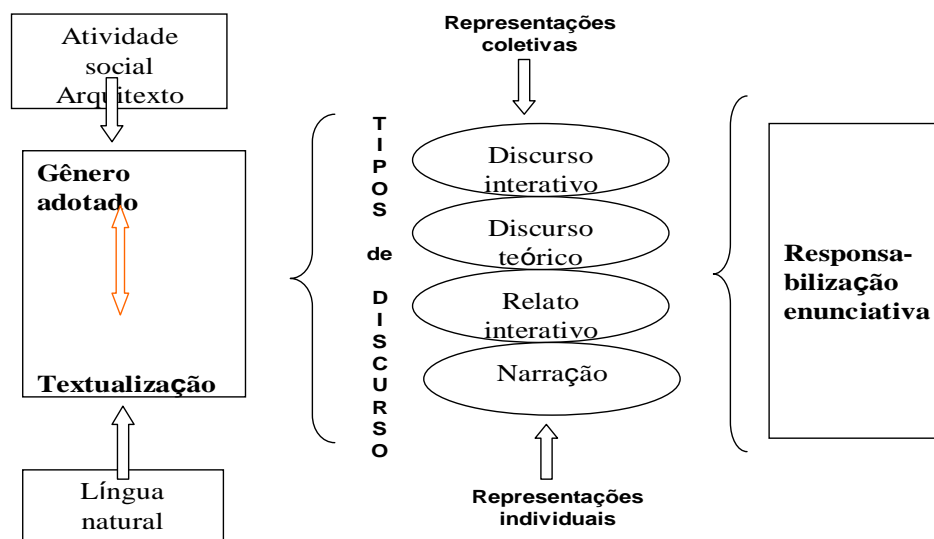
Atividade social Arquitexto

Gênero adotado

Textualização

Língua natural

Representações coletivas

T I P O S de D I S C U R S O

Discurso interativo

Discurso teórico

Relato interativo

Narração

Representações individuais

Responsabilização enunciativa